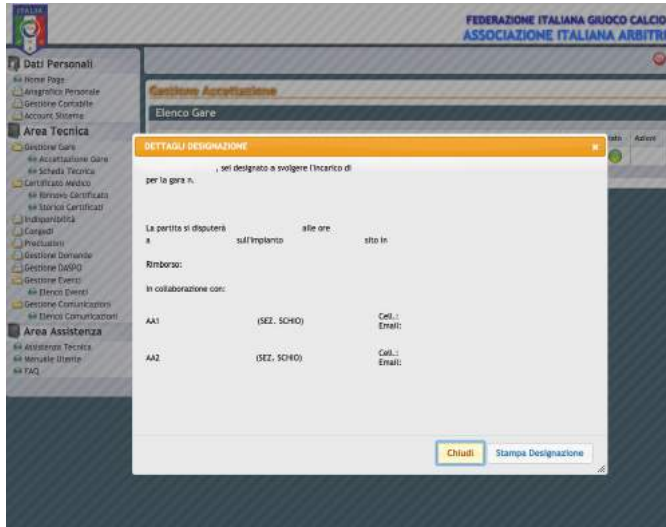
ITALIA

FEDERAZIONE ITALIANA GIUOCO CALCIO
ASSOCIAZIONE ITALIANA ARBITRI

Dati Personali
Home Page
Anagrafica Personale
Gestione Contabile
Account Sistema

Area Tecnica
Gestione Gare
Accettazione Gare
Scheda Tecnica
Certificato Medico
Rinnovo Certificato
Storico Certificati
Indisponibilità
Congedi
Preclusioni
Gestione Domande
Gestione DASPO
Gestione Eventi
Elenco Eventi
Gestione Comunicazioni
Elenco Comunicazioni

Area Assistenza
Assistenza Tecnica
Manuale Utente
FAQ

Gestione Accettazione
Elenco Gare
ato Azioni

DETTAGLI DESIGNAZIONE
, sei designato a svolgere l'incarico di
per la gara n.

La partita si disputerà alle ore
a sull'impianto sito in

Rimborso:

In collaborazione con:

AA1 (SEZ. SCHIO) Cell.: Email:

AA2 (SEZ. SCHIO) Cell.: Email:

Chiudi
Stampa Designazione